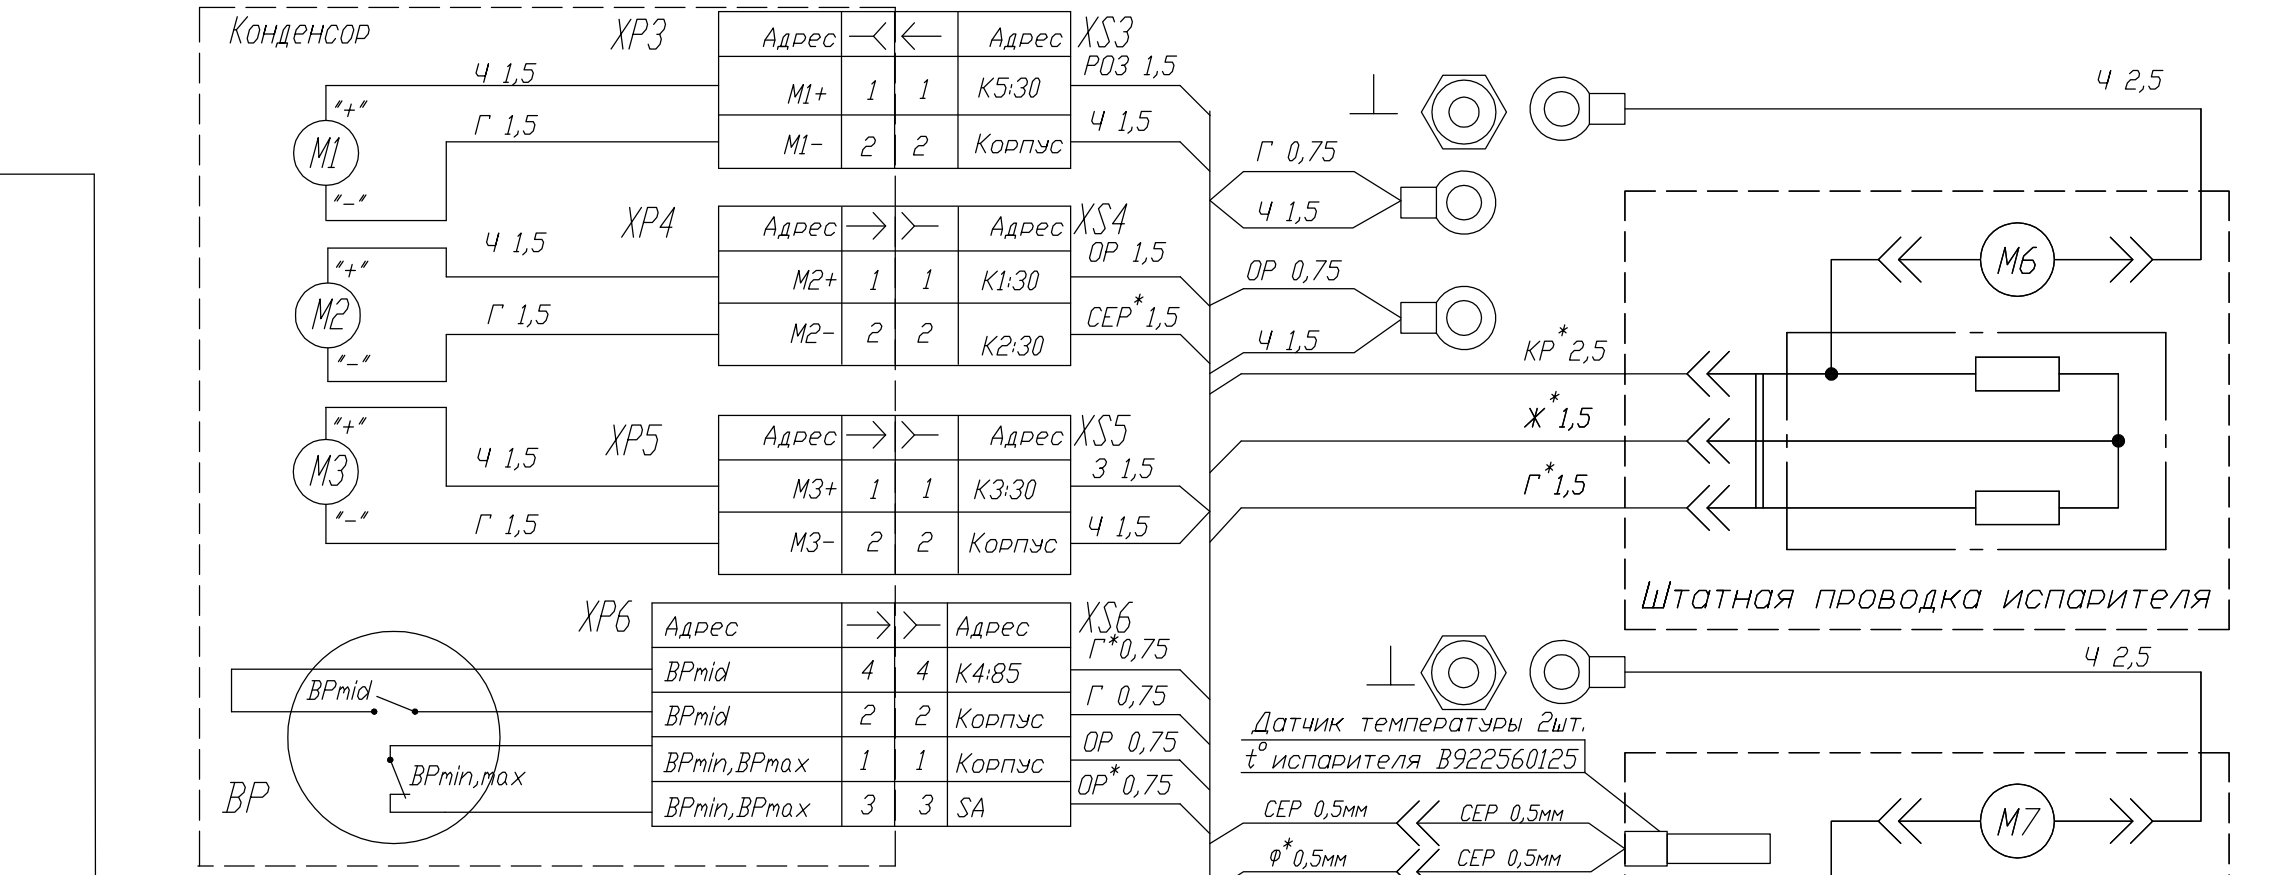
Конденсор

XP3

| Адрес | ⤙ | ← | Адрес |
|---|---|---|---|
| M1+ | 1 | 1 | K5:30 |
| M1- | 2 | 2 | Корпус |

XS3
РОЗ 1,5
Ч 1,5

Ч 1,5
Г 1,5
"+"
M1
"-"

XP4

| Адрес | → | ≻ | Адрес |
|---|---|---|---|
| M2+ | 1 | 1 | K1:30 |
| M2- | 2 | 2 | K2:30 |

XS4
ОР 1,5
СЕР* 1,5

Ч 1,5
Г 1,5
"+"
M2
"-"

XP5

| Адрес | → | ≻ | Адрес |
|---|---|---|---|
| M3+ | 1 | 1 | K3:30 |
| M3- | 2 | 2 | Корпус |

XS5
З 1,5
Ч 1,5

"+"
M3
"-"
Ч 1,5
Г 1,5

XP6

| Адрес | → | ≻ | Адрес |
|---|---|---|---|
| BPmid | 4 | 4 | K4:85 |
| BPmid | 2 | 2 | Корпус |
| BPmin,BPmax | 1 | 1 | Корпус |
| BPmin,BPmax | 3 | 3 | SA |

XS6
Г* 0,75
Г 0,75
ОР 0,75
ОР* 0,75

BPmid
BPmin,max
BP

Г 0,75
Ч 1,5
ОР 0,75
Ч 1,5
Ч 2,5
M6
КР* 2,5
Ж* 1,5
Г* 1,5
Штатная проводка испарителя

Ч 2,5
Датчик температуры 2шт.
t° испарителя B922560125
СЕР 0,5мм
φ* 0,5мм
СЕР 0,5мм
СЕР 0,5мм
M7